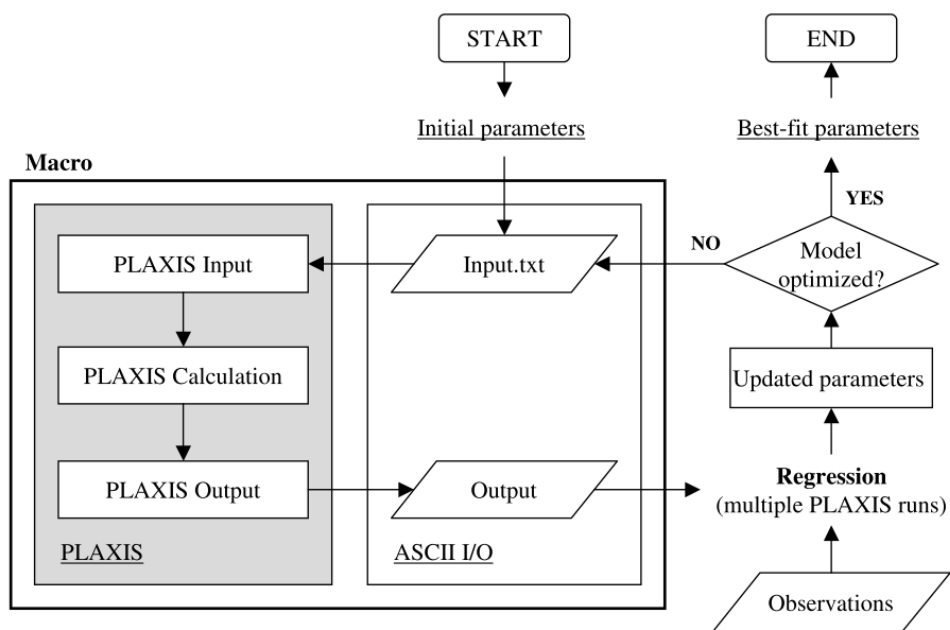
START

END

Initial parameters

Best-fit parameters

Macro

YES

NO

PLAXIS Input

Input.txt

Model optimized?

PLAXIS Calculation

Updated parameters

PLAXIS Output

Output

Regression (multiple PLAXIS runs)

PLAXIS

ASCII I/O

Observations